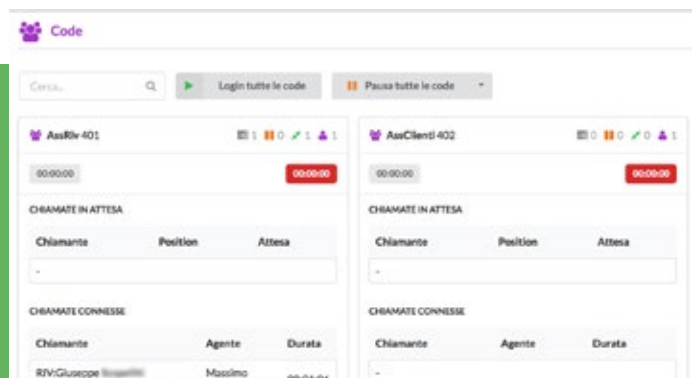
Code

Cerca...

Login tutte le code

Pausa tutte le code

AssRiv 401

1 0 1 1

00:00:00

00:00:00

CHIAMATE IN ATTESA

| Chiamante | Position | Attesa |
|---|---|---|
| - | | |

CHIAMATE CONNESSE

| Chiamante | Agente | Durata |
|---|---|---|
| RIV:Giuseppe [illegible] | Massimo | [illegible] |

AssClienti 402

0 0 0 1

00:00:00

00:00:00

CHIAMATE IN ATTESA

| Chiamante | Position | Attesa |
|---|---|---|
| - | | |

CHIAMATE CONNESSE

| Chiamante | Agente | Durata |
|---|---|---|
| - | | |